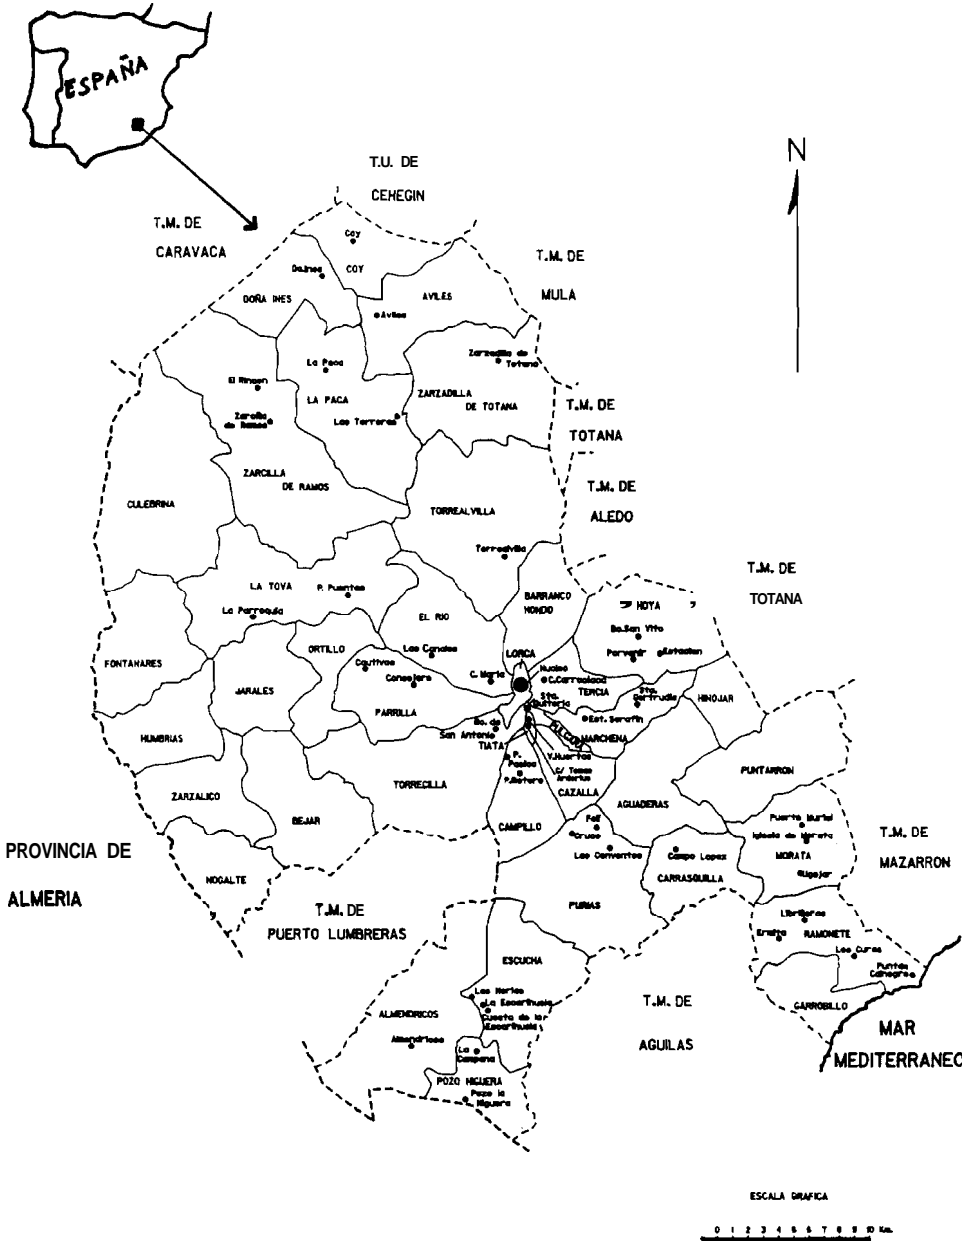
ESPAÑA

T.U. DE
CEHEGIN

N

T.M. DE
CARAVACA

Coy
Daimes
COY

T.M. DE
MULA

DOÑA INES
AVILES
Aviles

La Paca
Zarzadilla de Totana

El Rincon
LA PACA
ZARZADILLA
DE TOTANA

T.M. DE
TOTANA

Zarcilla de Ramos
Las Terreras

ZARCILLA
DE RAMOS

T.M. DE
ALEDO

CULEBRINA

TORREALVILLA

Torrealvilla

T.M. DE
TOTANA

LA TOVA
P. Puentes
BARRANCO
HONDO

HOYA

La Parroquia
EL RIO

Bo.San Vito

FONTANARES
ORTILLO
Las Canales
LORCA
Purvenir
Estacion

Cautivos
Consejero
C. Maria
Nucleo
C.Carrasclosa
TERCIA
Sta. Gertrudis
HINOJAR

JARALES

Sta. Quiteria

PARRILLA
Est. Serafin

Bo. de San Antonio
TIATA
MARCHENA

HUMBRIAS

P. Pastos
V.Huertas
C/ Tomas Anterus
P.Botero

PUNTARRON

ZARZALICO
TORRECILLA
CAZALLA
AGUADERAS

Puerto Murial
Iglesia de Morata

BEJAR
CAMPILLO
Fel Cruce

T.M. DE
MAZARRON

PROVINCIA DE
Las Converos
Campo Lopez
MORATA

ALMERIA
NOGALTE
CARRASQUILLA
Ugejar

T.M. DE
PUERTO LUMBRERAS
PURIAS
Librilleras
Ermita
RAMONETE

Las Cuvas
Puntas Calnegre

ESCUCHA

Las Norias
La Escarihuela
Cuesta de la Escarihuela

T.M. DE
AGUILAS
GARROBILLO
MAR
MEDITERRANEO

ALMENDRICOS
Almendricos
La Campana

POZO HIGUERA
Pozo la Higuera

ESCALA GRAFICA

0 1 2 3 4 5 6 7 8 9 10 Km.